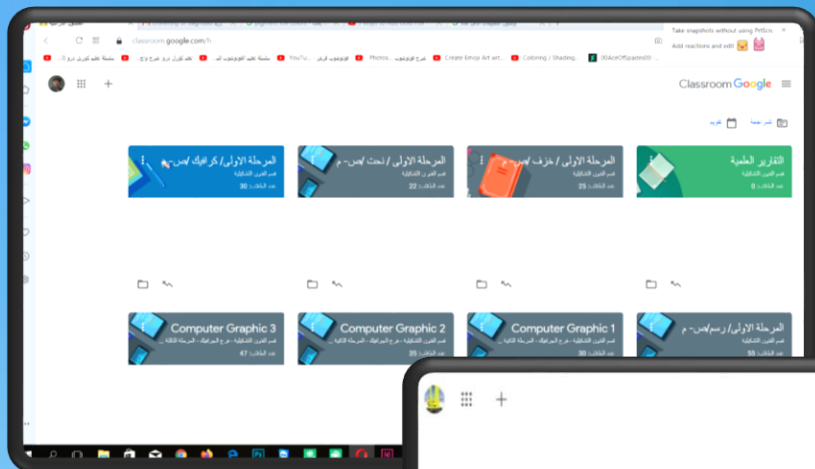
classroom.google.com/h

Take snapshots without using PrtScn
Add reactions and edit

سلسلة تعليم كورل درو 0 | تعلم كورل درو شرح وا | سلسلة تعليم الفوتوشوب لم | YouTu... | فوتوشوب الرقم | Photos... | شرح فوتوشوب | Create Emoji Art art... | Coloring / Shading... | 30AceOfSpades00

Classroom Google

تقويم | قسم جديد

التقارير العلمية
قسم الفنون التشكيلية
عدد الطلاب 0

المرحلة الاولى / خزف /ص - م
قسم الفنون التشكيلية
عدد الطلاب 25

المرحلة الاولى / نحت /ص - م
قسم الفنون التشكيلية
عدد الطلاب 22

المرحلة الاولى / كرافيك /ص - م
قسم الفنون التشكيلية
عدد الطلاب 30

المرحلة الاولى/ رسم/ص - م
قسم الفنون التشكيلية
عدد الطلاب 55

Computer Graphic 1
قسم الفنون التشكيلية - فرع الجرافيك - المرحلة الثانية
عدد الطلاب 30

Computer Graphic 2
قسم الفنون التشكيلية - فرع الجرافيك - المرحلة الثانية
عدد الطلاب 35

Computer Graphic 3
قسم الفنون التشكيلية - فرع الجرافيك - المرحلة الثالثة
عدد الطلاب 47